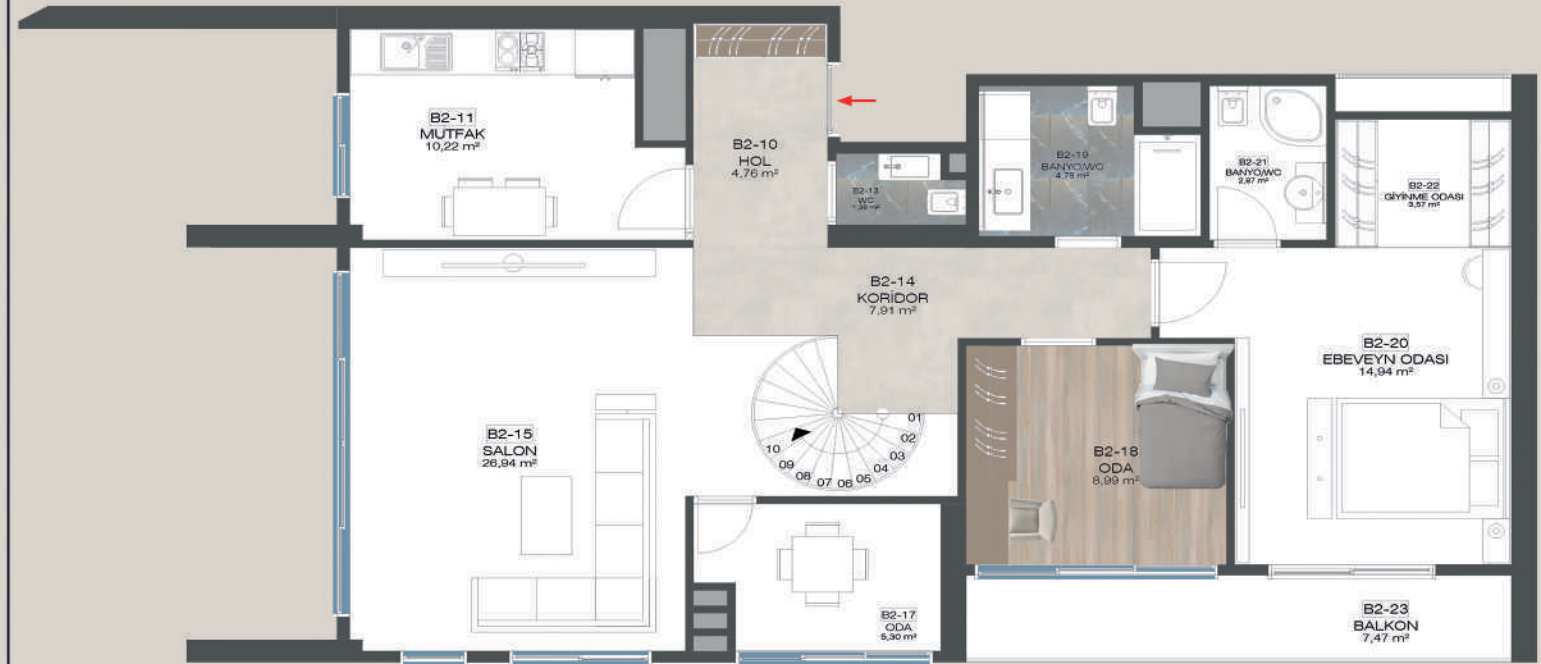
B2-11
MUTFAK
10,22 m²

B2-10
HOL
4,76 m²

B2-13
WC
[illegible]

B2-19
BANYO/WC
4,75 m²

B2-21
BANYO/WC
2,87 m²

B2-22
GİYİNME ODASI
3,57 m²

B2-14
KORİDOR
7,91 m²

B2-20
EBEVEYN ODASI
14,94 m²

B2-15
SALON
26,94 m²

01
02
03
04
05
06
07
08
09
10

B2-18
ODA
8,99 m²

B2-17
ODA
5,30 m²

B2-23
BALKON
7,47 m²